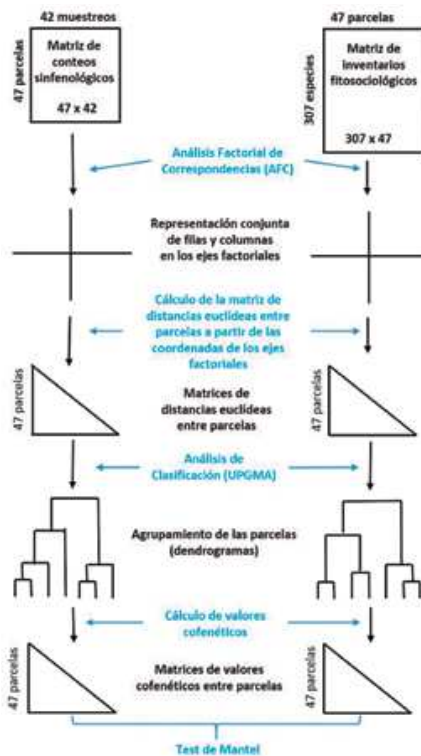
42 muestreos

47 parcelas

Matriz de conteos sinfenológicos

47 x 42

47 parcelas

307 especies

Matriz de inventarios fitosociológicos

307 x 47

Análisis Factorial de Correspondencias (AFC)

Representación conjunta de filas y columnas en los ejes factoriales

Cálculo de la matriz de distancias euclídeas entre parcelas a partir de las coordenadas de los ejes factoriales

47 parcelas

Matrices de distancias euclídeas entre parcelas

47 parcelas

Análisis de Clasificación (UPGMA)

Agrupamiento de las parcelas (dendrogramas)

Cálculo de valores cofenéticos

47 parcelas

Matrices de valores cofenéticos entre parcelas

47 parcelas

Test de Mantel